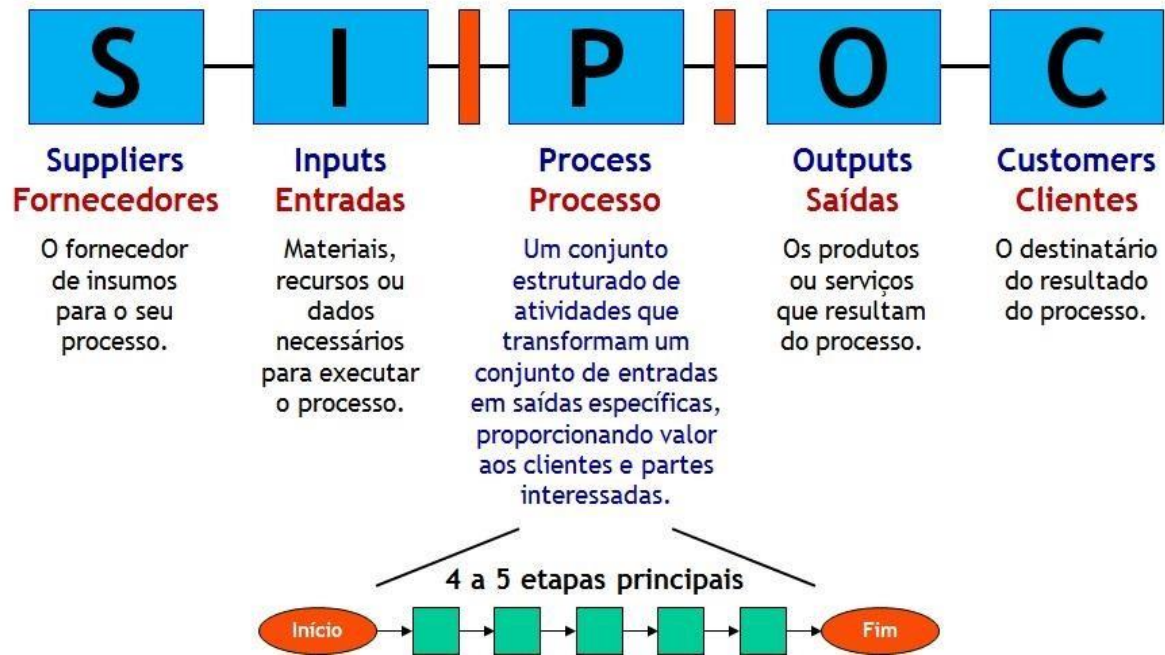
S I P O C

Suppliers
Fornecedores

O fornecedor de insumos para o seu processo.

Inputs
Entradas

Materiais, recursos ou dados necessários para executar o processo.

Process
Processo

Um conjunto estruturado de atividades que transformam um conjunto de entradas em saídas específicas, proporcionando valor aos clientes e partes interessadas.

Outputs
Saídas

Os produtos ou serviços que resultam do processo.

Customers
Clientes

O destinatário do resultado do processo.

4 a 5 etapas principais

Início

Fim